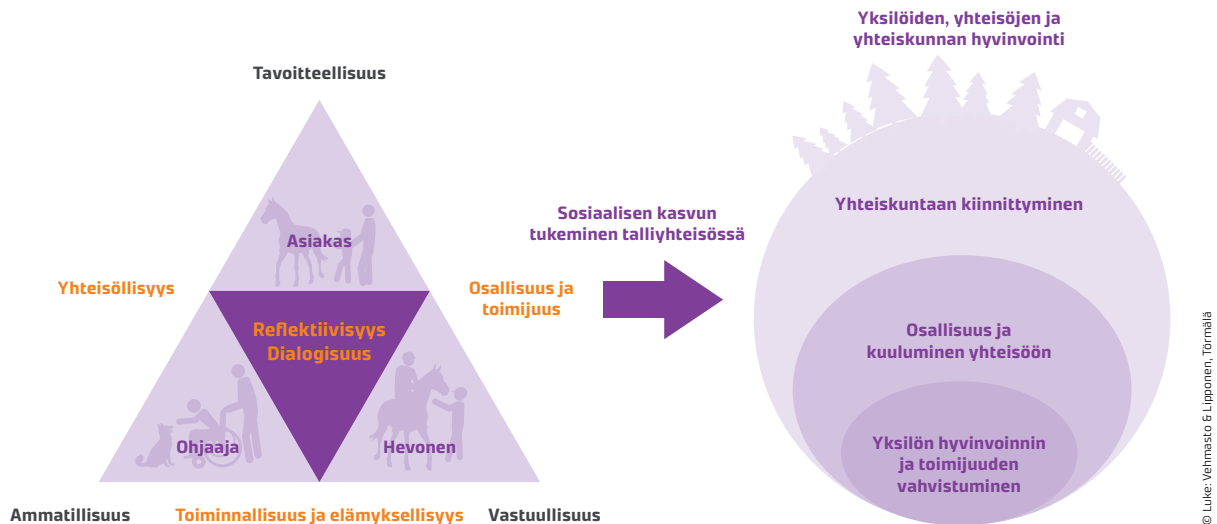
Tavoitteellisuus

Asiakas

Yhteisöllisyys

Reflektiivisyys
Dialogisuus

Osallisuus ja toimijuus

Ohjaaja

Hevonen

Ammatillisuus

Toiminnallisuus ja elämyksellisyys

Vastuullisuus

Sosiaalisen kasvun tukeminen talliyhteisössä

Yksilöiden, yhteisöjen ja yhteiskunnan hyvinvointi

Yhteiskuntaan kiinnittyminen

Osallisuus ja kuuluminen yhteisöön

Yksilön hyvinvoinnin ja toimijuuden vahvistuminen

© Luke: Vehmasto & Lipponen, Törmälä